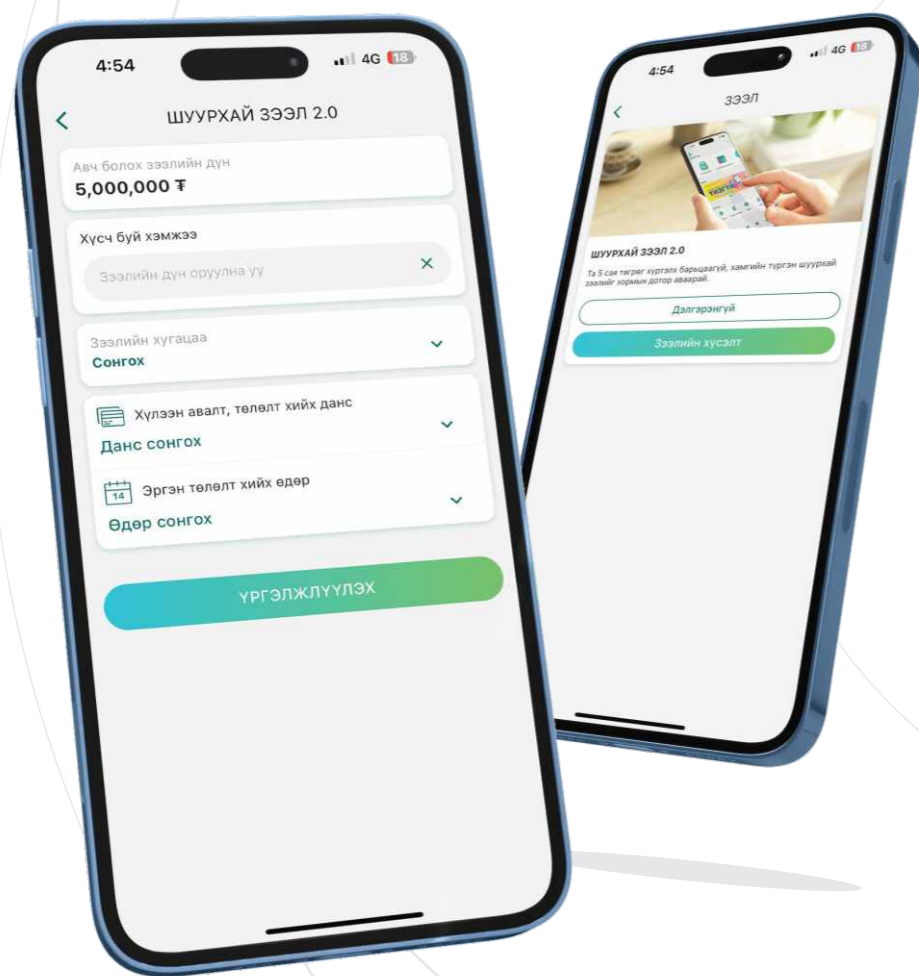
4:54
4G 18

ШУУРХАЙ ЗЭЭЛ 2.0

Авч болох зээлийн дүн
5,000,000 ₮

Хүсч буй хэмжээ
Зээлийн дүн оруулна уу

Зээлийн хугацаа
Сонгох

Хүлээн авалт, төлөлт хийх данс
Данс сонгох

14 Эргэн төлөлт хийх өдөр
Өдөр сонгох

ҮРГЭЛЖЛҮҮЛЭХ

4:54
4G 18
ЗЭЭЛ

ШУУРХАЙ ЗЭЭЛ 2.0
Та 5 сая төгрөг хүргэлх барьцаагүй, хамгийн түргэн шуурхай зээлийг хормын дотор аваарай.

Дэлгэрэнгүй
Зээлийн хүсэлт